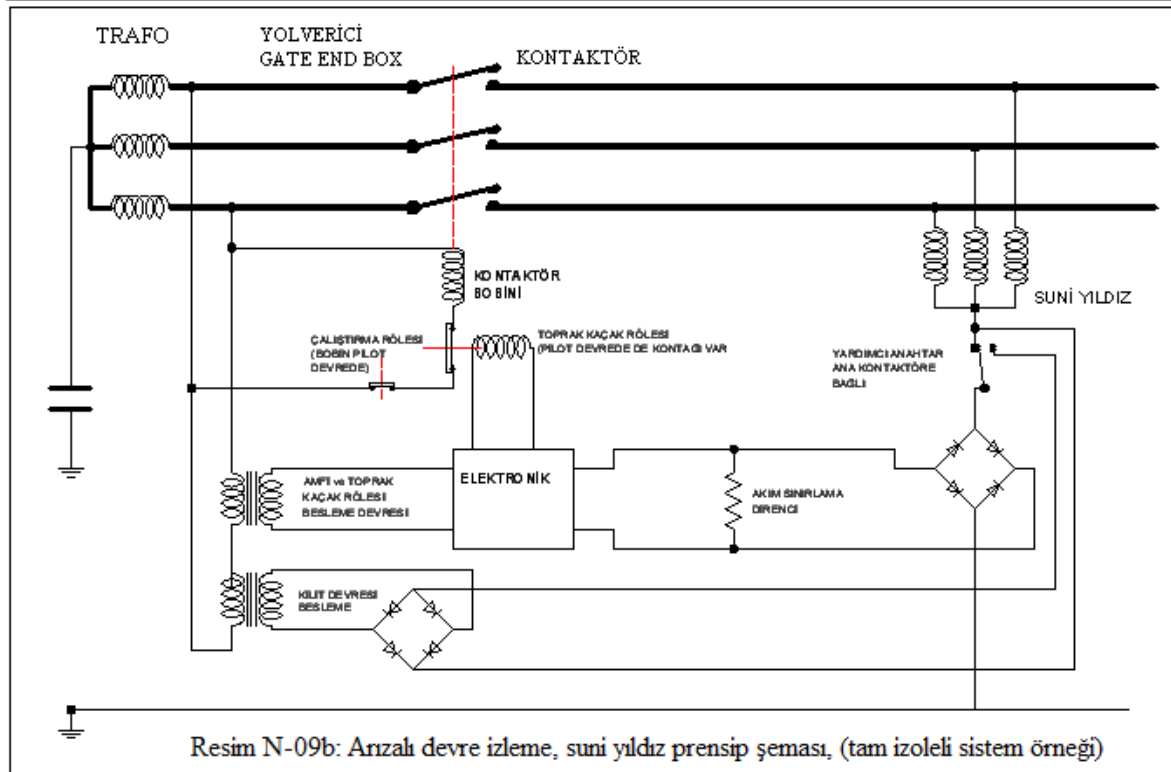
TRAFO

YOLVERİCİ
GATE END BOX

KONTAKTÖR

KONTAKTÖR
BOBİNİ

SUNİ YILDIZ

ÇALIŞTIRMA RÖLESİ
(BOBİN PİLOT
DEVREDE)

TOPRAK KAÇAK RÖLESİ
(PİLOT DEVREDE DE KONTAĞI VAR

YARDIMCI ANAHTAR
ANA KONTAKTÖRE
BAĞLI

ELEKTRONİK

AMFİ ve TOPRAK
KAÇAK RÖLESİ
BESLEME DEVRESİ

AKIM SINIRLAMA
DİRENCİ

KİLİT DEVRESİ
BESLEME

Resim N-09b: Arızalı devre izleme, suni yıldız prensip şeması, (tam izoleli sistem örneği)